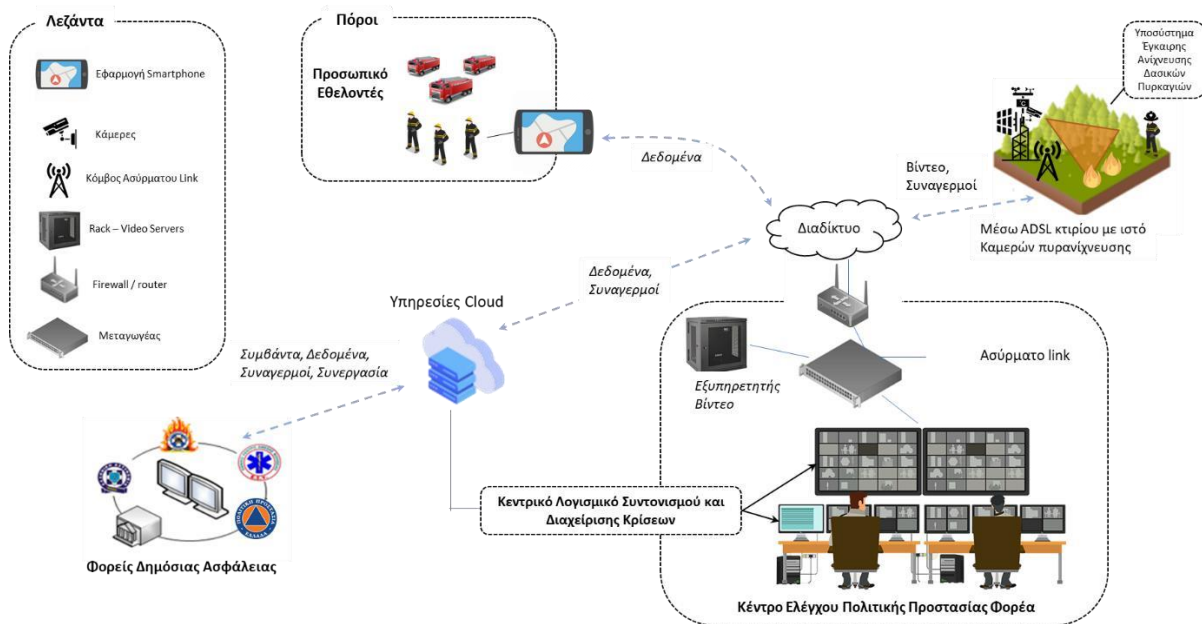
Λεζάντα

Εφαρμογή Smartphone

Κάμερες

Κόμβος Ασύρματου Link

Rack – Video Servers

Firewall / router

Μεταγωγέας

Πόροι

Προσωπικό Εθελοντές

Δεδομένα

Υποσύστημα Έγκαιρης Ανίχνευσης Δασικών Πυρκαγιών

Βίντεο, Συναγερμοί

Διαδίκτυο

Μέσω ADSL κτιρίου με ιστό Καμερών πυρανίχνευσης

Δεδομένα, Συναγερμοί

Υπηρεσίες Cloud

Συμβάντα, Δεδομένα, Συναγερμοί, Συνεργασία

Ασύρματο link

Εξυπηρετητής Βίντεο

Κεντρικό Λογισμικό Συντονισμού και Διαχείρισης Κρίσεων

Φορείς Δημόσιας Ασφάλειας

Κέντρο Ελέγχου Πολιτικής Προστασίας Φορέα